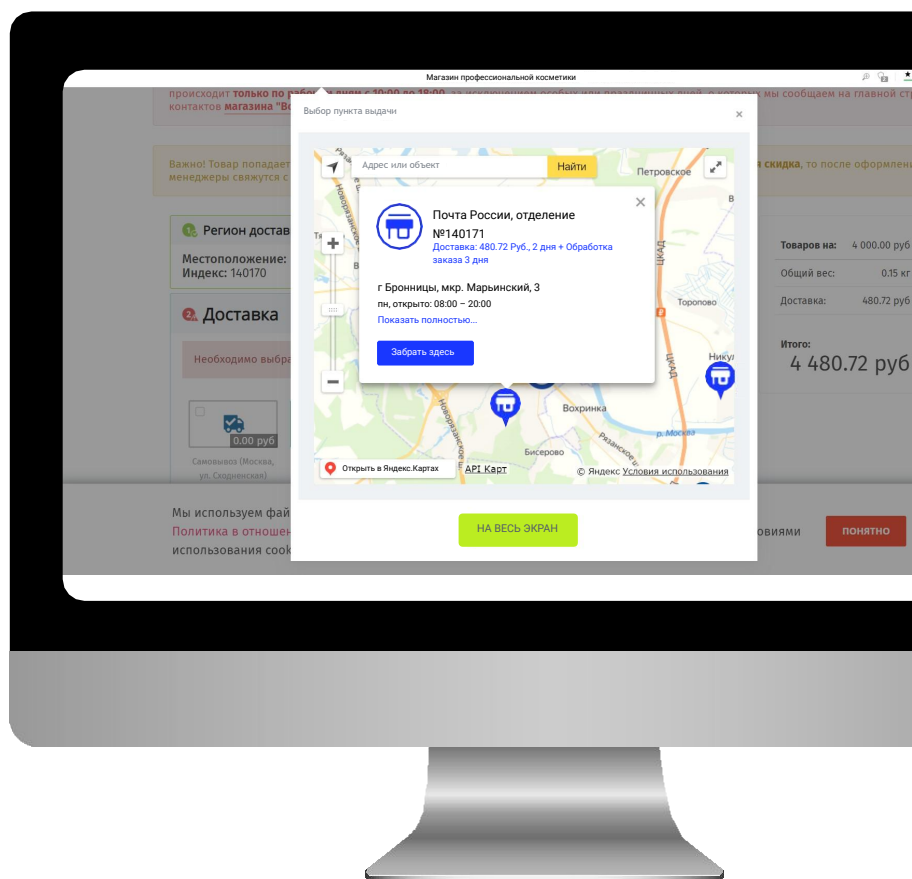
Магазин профессиональной косметики

происходит только по рабочим дням с 10:00 до 18:00 за исключением особых или праздничных дней, о которых мы сообщаем на главной стр контактов магазина "Во

Важно! Товар попадает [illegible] скидка, то после оформлен менеджеры свяжутся с

Регион достав

Местоположение:
Индекс: 140170

Доставка

Необходимо выбра

0.00 руб

Самовывоз (Москва, ул. Сходненская)

Товаров на: 4 000.00 руб
Общий вес: 0.15 кг
Доставка: 480.72 руб

Итого:
4 480.72 руб

Мы используем фай
Политика в отношен
использования cook

овиями

ПОНЯТНО

Выбор пункта выдачи

×

Адрес или объект

Найти

Петровское

Почта России, отделение №140171
Доставка: 480.72 Руб., 2 дня + Обработка заказа 3 дня

г Бронницы, мкр. Марьинский, 3
пн, открыто: 08:00 – 20:00
Показать полностью...

Забрать здесь

ЦКАД

Торопово

Нику

Вохринка

р. Москва

Бисерово

Открыть в Яндекс.Картах

API Карт

© Яндекс Условия использования

НА ВЕСЬ ЭКРАН